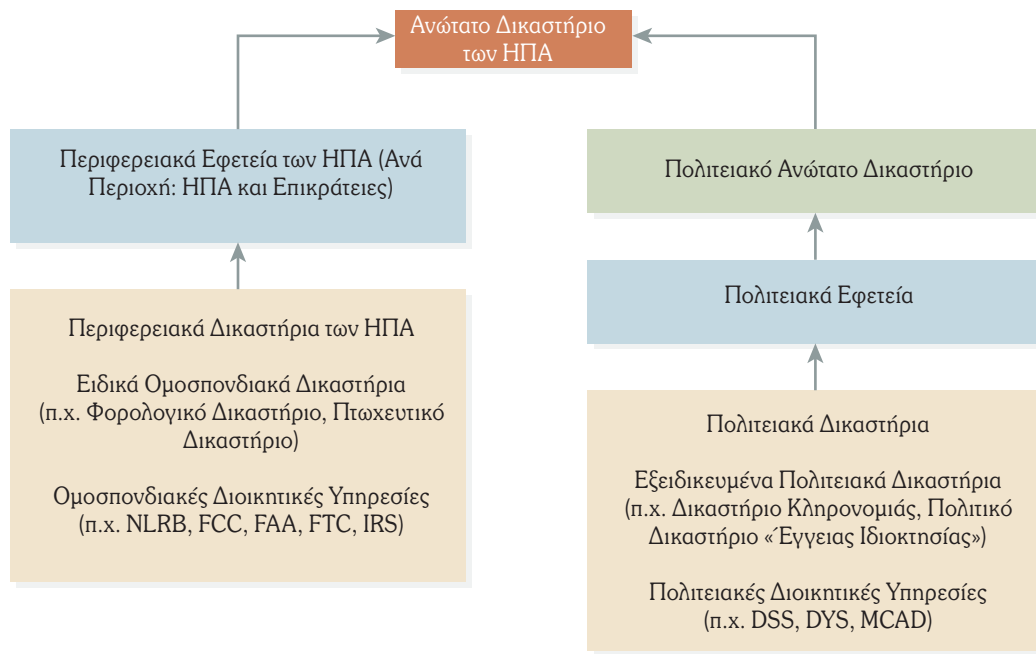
Ανώτατο Δικαστήριο των ΗΠΑ

Περιφερειακά Εφετεία των ΗΠΑ (Ανά Περιοχή: ΗΠΑ και Επικράτειες)

Περιφερειακά Δικαστήρια των ΗΠΑ

Ειδικά Ομοσπονδιακά Δικαστήρια (π.χ. Φορολογικό Δικαστήριο, Πτωχευτικό Δικαστήριο)

Ομοσπονδιακές Διοικητικές Υπηρεσίες (π.χ. NLRB, FCC, FAA, FTC, IRS)

Πολιτειακό Ανώτατο Δικαστήριο

Πολιτειακά Εφετεία

Πολιτειακά Δικαστήρια

Εξειδικευμένα Πολιτειακά Δικαστήρια (π.χ. Δικαστήριο Κληρονομιάς, Πολιτικό Δικαστήριο «Έγγειας Ιδιοκτησίας»)

Πολιτειακές Διοικητικές Υπηρεσίες (π.χ. DSS, DYS, MCAD)